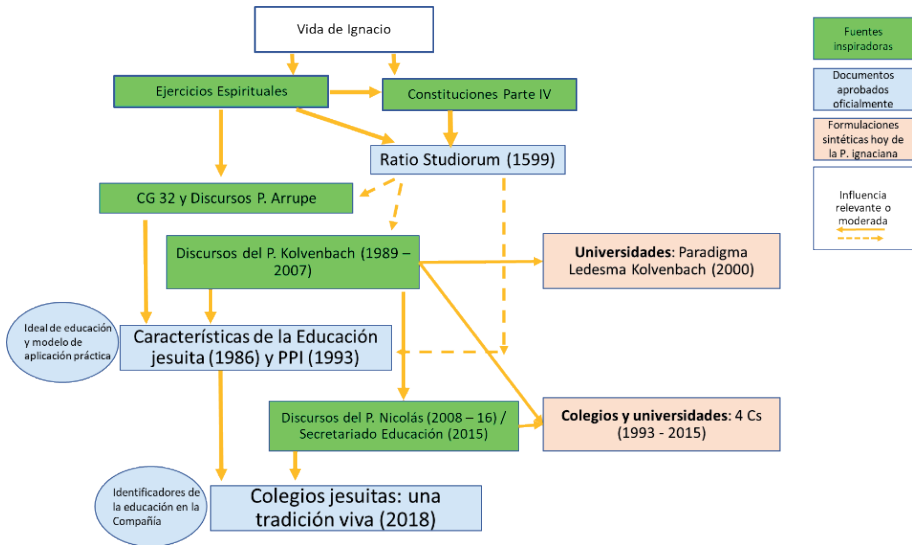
Vida de Ignacio

Ejercicios Espirituales

Constituciones Parte IV

Ratio Studiorum (1599)

CG 32 y Discursos P. Arrupe

Discursos del P. Kolvenbach (1989 – 2007)

**Universidades**: Paradigma Ledesma Kolvenbach (2000)

Ideal de educación y modelo de aplicación práctica

Características de la Educación jesuita (1986) y PPI (1993)

Discursos del P. Nicolás (2008 – 16) / Secretariado Educación (2015)

**Colegios y universidades**: 4 Cs (1993 - 2015)

Identificadores de la educación en la Compañía

Colegios jesuitas: una tradición viva (2018)

Fuentes inspiradoras

Documentos aprobados oficialmente

Formulaciones sintéticas hoy de la P. ignaciana

Influencia relevante o moderada